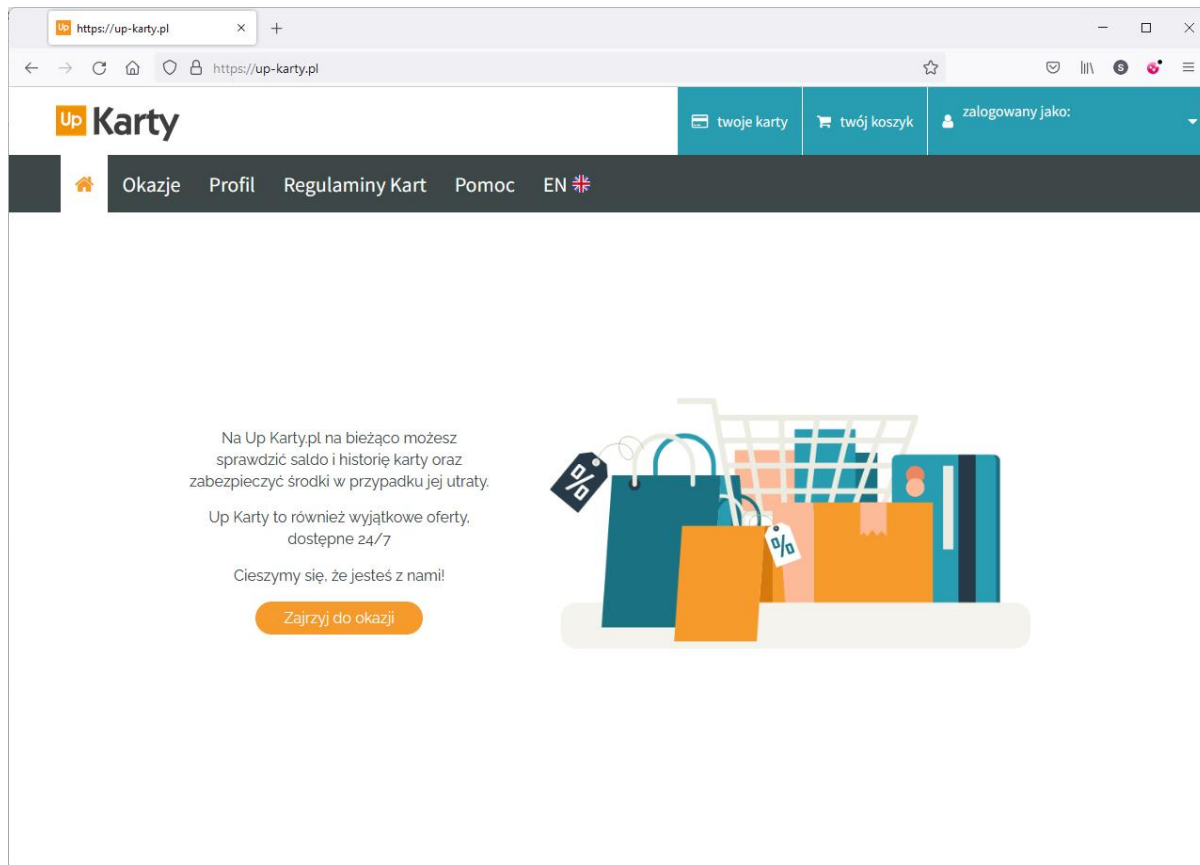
https://up-karty.pl

https://up-karty.pl

Up Karty

twoje karty

twój koszyk

zalogowany jako:

Okazje Profil Regulaminy Kart Pomoc EN

Na Up Karty.pl na bieżąco możesz sprawdzić saldo i historię karty oraz zabezpieczyć środki w przypadku jej utraty.

Up Karty to również wyjątkowe oferty, dostępne 24/7

Cieszymy się, że jesteś z nami!

Zajrzyj do okazji

%

%